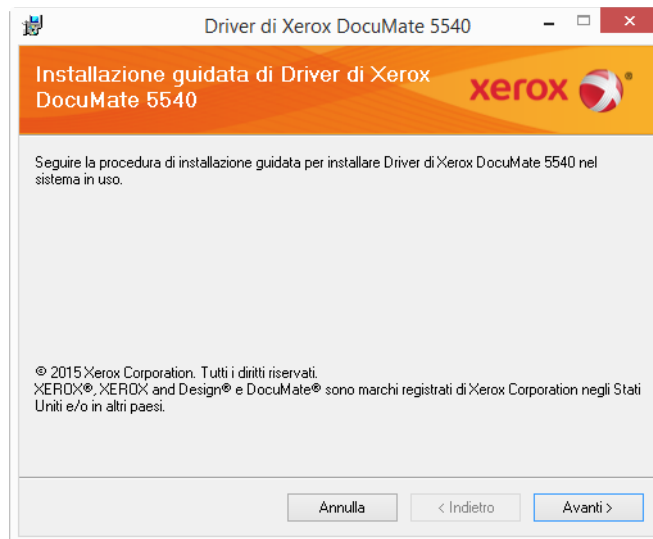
Driver di Xerox DocuMate 5540

Installazione guidata di Driver di Xerox DocuMate 5540

xerox

Seguire la procedura di installazione guidata per installare Driver di Xerox DocuMate 5540 nel sistema in uso.

© 2015 Xerox Corporation. Tutti i diritti riservati.
XEROX®, XEROX and Design® e DocuMate® sono marchi registrati di Xerox Corporation negli Stati Uniti e/o in altri paesi.

Annulla | < Indietro | Avanti >